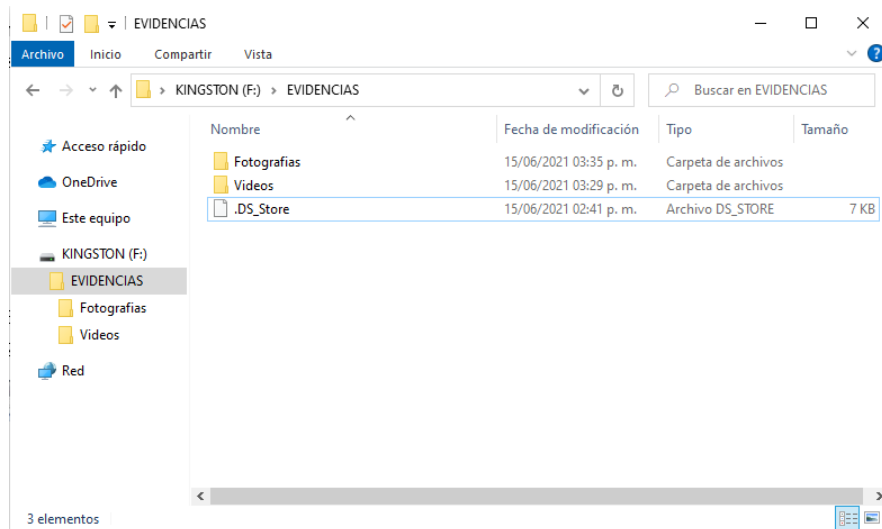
EVIDENCIAS

Archivo Inicio Compartir Vista

KINGSTON (F:) > EVIDENCIAS

Buscar en EVIDENCIAS

Acceso rápido
OneDrive
Este equipo
KINGSTON (F:)
EVIDENCIAS
Fotografias
Videos
Red

| Nombre | Fecha de modificación | Tipo | Tamaño |
|---|---|---|---|
| Fotografias | 15/06/2021 03:35 p. m. | Carpeta de archivos | |
| Videos | 15/06/2021 03:29 p. m. | Carpeta de archivos | |
| .DS_Store | 15/06/2021 02:41 p. m. | Archivo DS_STORE | 7 KB |

3 elementos